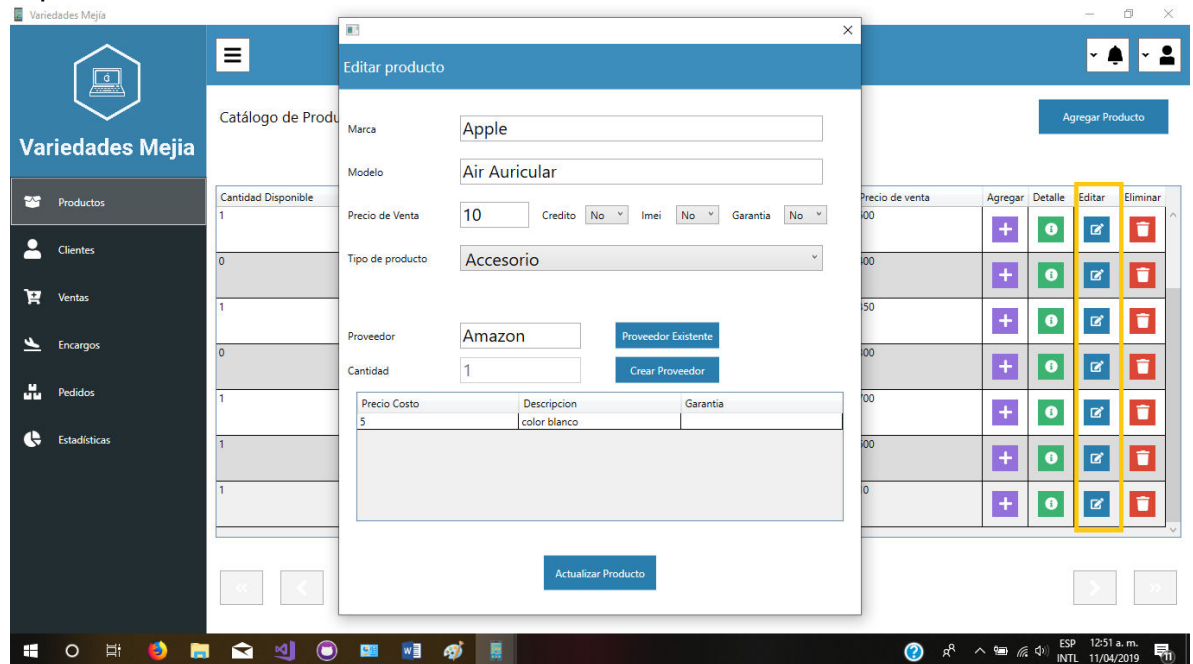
Variedades Mejía

Variedades Mejia

Productos
Clientes
Ventas
Encargos
Pedidos
Estadísticas

Catálogo de Produ

Agregar Producto

| Cantidad Disponible |
|---|
| 1 |
| 0 |
| 1 |
| 0 |
| 1 |
| 1 |
| 1 |

| Precio de venta | Agregar | Detalle | Editar | Eliminar |
|---|---|---|---|---|
| 00 | | | | |
| 00 | | | | |
| 50 | | | | |
| 00 | | | | |
| 00 | | | | |
| 00 | | | | |
| 0 | | | | |

Editar producto

Marca Apple
Modelo Air Auricular
Precio de Venta 10 Credito No Imei No Garantia No
Tipo de producto Accesorio
Proveedor Amazon Proveedor Existente
Cantidad 1 Crear Proveedor

| Precio Costo | Descripcion | Garantia |
|---|---|---|
| 5 | color blanco | |

Actualizar Producto

ESP INTL 12:51 a. m. 11/04/2019 11